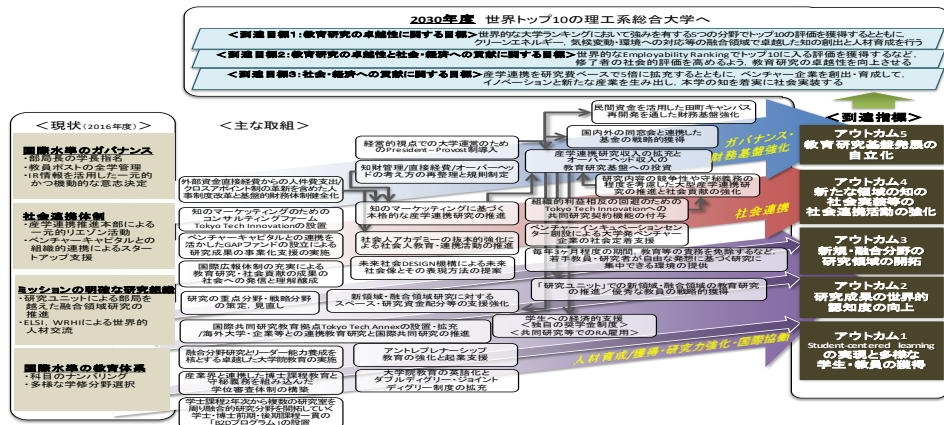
2030年度 世界トップ10の理工系総合大学へ

＜到達目標1：教育研究の卓越性に関する目標＞ 世界的な大学ランキングにおいて強みを有する5つの分野でトップ10の評価を獲得するとともに、クリーンエネルギー、気候変動・環境への対応等の融合領域で卓越した知の創出と人材育成を行う

＜到達目標2：教育研究の卓越性と社会・経済への貢献に関する目標＞ 世界的なEmployability Rankingでトップ10に入る評価を獲得すると、修了者の社会的評価を高めるよう、教育研究の卓越性を向上させる

＜到達目標3：社会・経済への貢献に関する目標＞ 産学連携を研究費ベースで5倍に拡充するとともに、ベンチャー企業を創出・育成して、イノベーションと新たな産業を生み出し、本学の知を着実に社会実装する

＜現状（2016年度）＞

国際水準のガバナンス
・部局長の学長指名
・教員ポストの全学管理
・IR情報を活用した一元的かつ機動的な意志決定

社会連携体制
・産学連携推進本部による一元的リエゾン活動
・ベンチャーキャピタルとの組織的連携によるスタートアップ支援

ミッションの明確な研究組織
・研究ユニットによる部局を越えた融合領域研究の推進
・ELSI、WRHIによる世界的人材交流

国際水準の教育体系
・科目のナンバリング
・多様な学修分野選択

＜主な取組＞

外部資金直接経費からの人件費支出/クロスアポイント制の革新を含めた人事制度改革と基盤的財務体制確立化

経営的視点での大学運営のためのPresident－Provost体制

知財管理/直接経費/オーバーヘッドの考え方の再整理と規制制定

知のマーケティングのためのコミュニティ組織 Tokyo Tech Innovationの設置

ベンチャーキャピタルとの連携を活かしたGAPファンドの設立による研究成果の事業化支援の実施

国際広報体制の充実による教育研究・社会貢献の成果の社会への発信と理解醸成

知のマーケティングに基づく本格的な産学連携研究の推進

社会人アカデミーの抜本的強化による社会人教育・連携活動の推進

未来社会DESIGN機構による未来社会像とその表現方法の提案

研究の重点分野・戦略分野の策定、見直し

新領域・融合領域研究に対するスペース・研究資金配分等の支援強化

国際共同研究教育拠点Tokyo Tech Annexの設置・拡充/海外大学・企業等との連携教育研究と国際共同研究の促進

融合分野研究とリーダー能力養成を核とする卓越した大学院教育の実施

産業界と連携した博士課程教育と守秘義務を組み込んだ学位審査体制の構築

学士課程2年次から複数の研究室を周り融合的研究分野を開拓していく学士・博士前期・後期課程一貫の「B2Dプログラム」の設置

民間資金を活用した田町キャンパス再開発を通した財務基盤強化

国内外の同窓会と連携した基金の戦略的獲得

産学連携研究収入の拡充とオーバーヘッド収入の教育研究基盤への投資

研究内容の競争性や守秘義務の程度を考慮した大型産学連携研究の推進と社会貢献の強化

組織的利益相反の回避のためのTokyo Tech Innovationへの共同研究契約機能の付与

ベンチャーインキュベーションセンター創設による大学発ベンチャー企業の社会定着支援

毎年3ヶ月程度の期間、教育等の責務を免除すると、若手教員・研究者が自由な発想に基づく研究に集中できる環境の提供

「研究ユニット」での新領域・融合領域の教育研究の推進・優秀な教員の戦略的獲得

学生への経済的支援 ＜独自の奨学金制度＞ ＜共同研究等でのRA雇用＞

アントレプレナーシップ教育の強化と起業支援

大学院教育の英語化とダブルディグリー・ジョイントディグリー制度の拡充

ガバナンス・財務基盤強化

社会連携

人材育成/獲得・研究力強化・国際協働

＜到達指標＞

アウトカム5 教育研究基盤発展の自立化

アウトカム4 新たな領域の知の社会実装等の社会連携活動の強化

アウトカム3 新規・融合分野の研究領域の開拓

アウトカム2 研究成果の世界的認知度の向上

アウトカム1 Student-centered learningの実現と多様な学生・教員の獲得